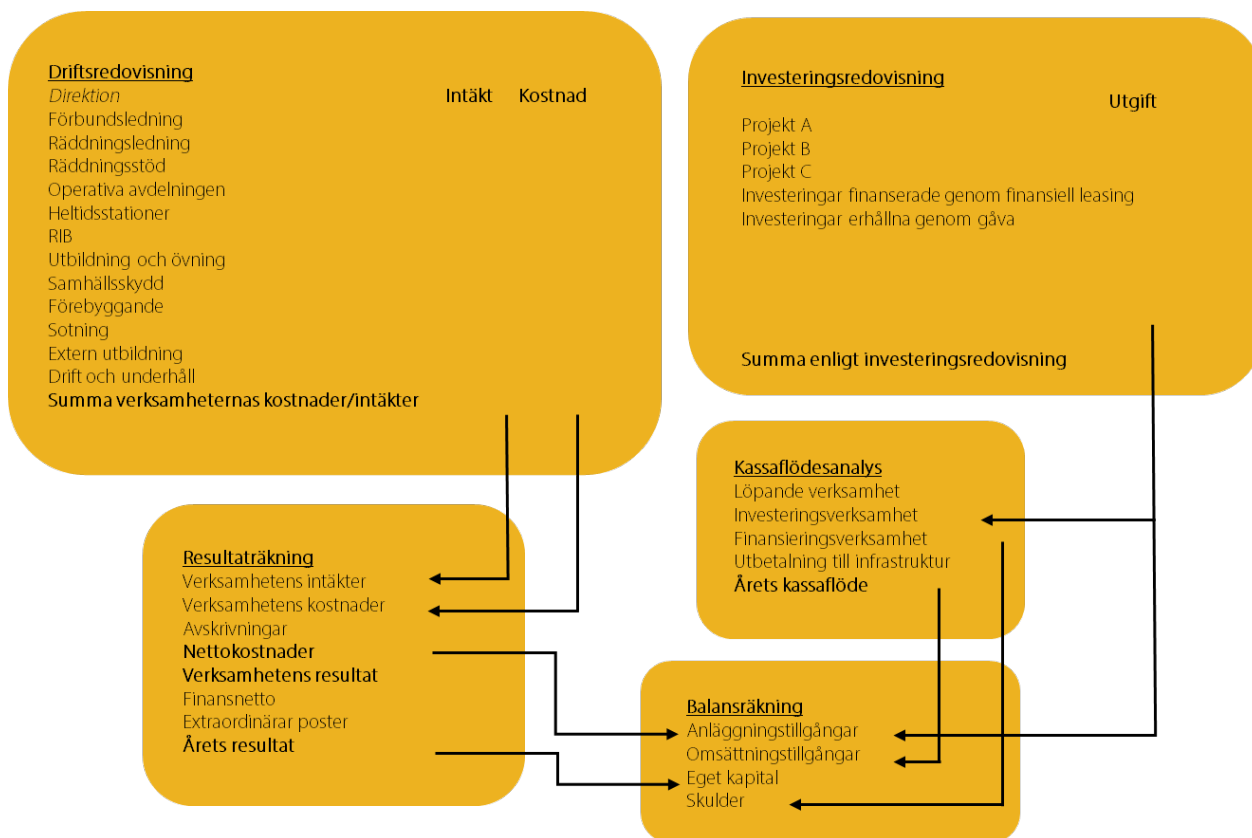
Driftsredovisning
Direktion
Förbundsledning
Räddningsledning
Räddningsstöd
Operativa avdelningen
Heltidsstationer
RIB
Utbildning och övning
Samhällsskydd
Förebyggande
Sotning
Extern utbildning
Drift och underhåll
Summa verksamheternas kostnader/intäkter

Intäkt Kostnad

Investeringsredovisning
Utgift
Projekt A
Projekt B
Projekt C
Investeringar finanserade genom finansiell leasing
Investeringar erhållna genom gåva
Summa enligt investeringsredovisning

Kassaflödesanalys
Löpande verksamhet
Investeringsverksamhet
Finansieringsverksamhet
Utbetalning till infrastruktur
Årets kassaflöde

Resultaträkning
Verksamhetens intäkter
Verksamhetens kostnader
Avskrivningar
Nettokostnader
Verksamhetens resultat
Finansnetto
Extraordinärar poster
Årets resultat

Balansräkning
Anläggningstillgångar
Omsättningstillgångar
Eget kapital
Skulder